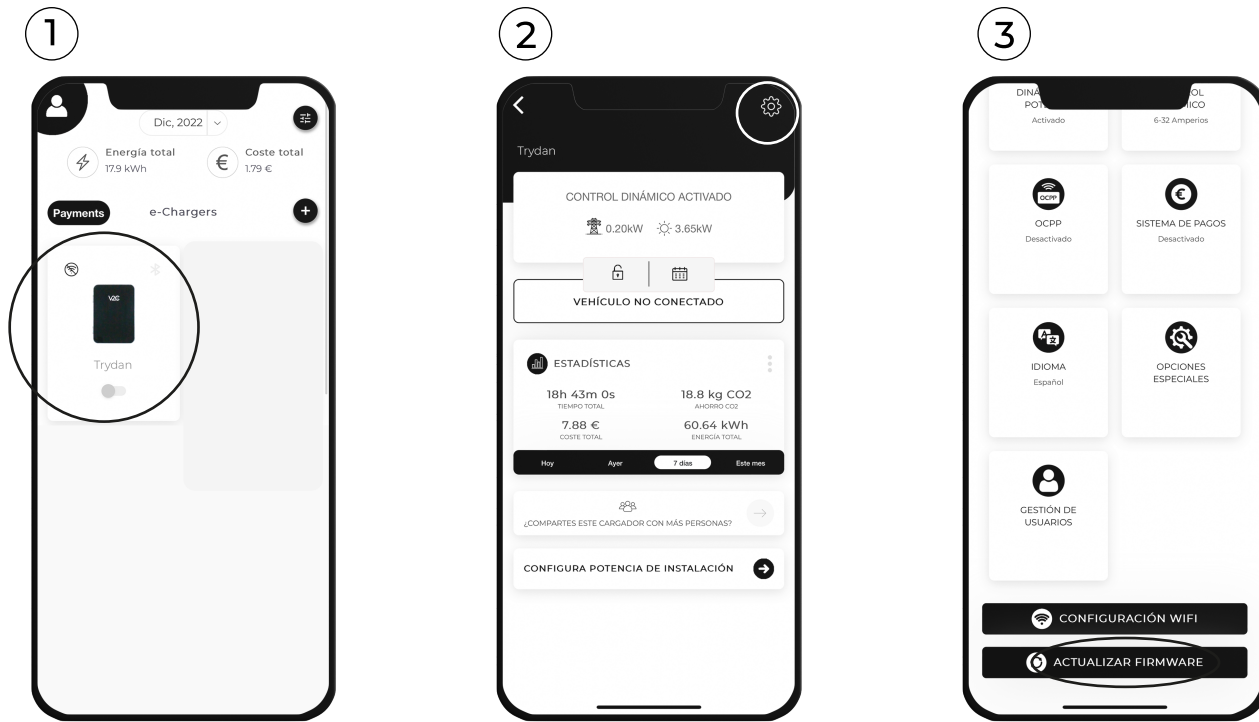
1

Dic, 2022

Energía total
17.9 kWh

Coste total
1.79 €

Payments
e-Chargers

V2C

Trydan

2

Trydan

CONTROL DINÁMICO ACTIVADO

0.20kW 3.65kW

VEHÍCULO NO CONECTADO

ESTADÍSTICAS

18h 43m 0s
TIEMPO TOTAL

18.8 kg CO2
AHORRO CO2

7.88 €
COSTE TOTAL

60.64 kWh
ENERGÍA TOTAL

Hoy
Ayer
7 días
Este mes

¿COMPARTES ESTE CARGADOR CON MÁS PERSONAS?

CONFIGURA POTENCIA DE INSTALACIÓN

3

DINA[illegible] POT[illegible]
Activado

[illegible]OL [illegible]ICO
6-32 Amperios

OCPP
OCPP
Desactivado

SISTEMA DE PAGOS
Desactivado

IDIOMA
Español

OPCIONES ESPECIALES

GESTIÓN DE USUARIOS

CONFIGURACIÓN WIFI

ACTUALIZAR FIRMWARE